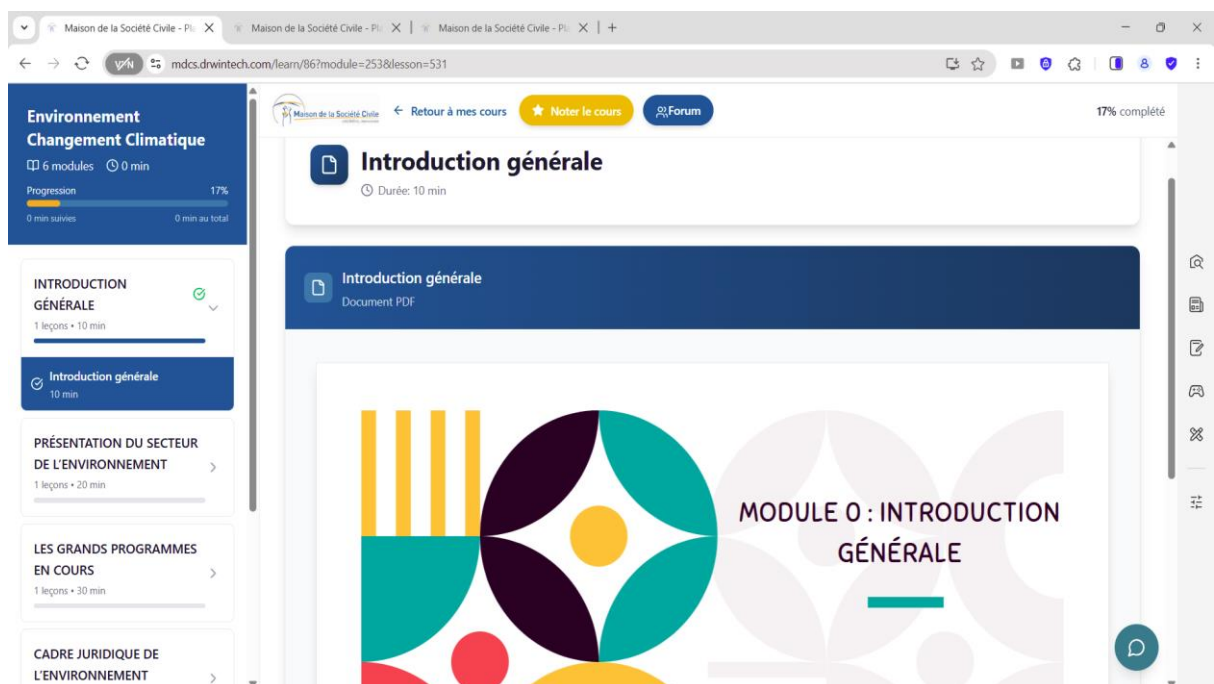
Maison de la Société Civile - Pl
Maison de la Société Civile - Pl
Maison de la Société Civile - Pl
mdcs.drwintech.com/learn/86?module=253&lesson=531

Environnement Changement Climatique
6 modules 0 min
Progression 17%
0 min suivies 0 min au total

INTRODUCTION GÉNÉRALE
1 leçons • 10 min

Introduction générale
10 min

PRÉSENTATION DU SECTEUR DE L'ENVIRONNEMENT
1 leçons • 20 min

LES GRANDS PROGRAMMES EN COURS
1 leçons • 30 min

CADRE JURIDIQUE DE L'ENVIRONNEMENT

Maison de la Société Civile
Retour à mes cours
Noter le cours
Forum
17% complété

Introduction générale
Durée: 10 min

Introduction générale
Document PDF

MODULE 0 : INTRODUCTION GÉNÉRALE